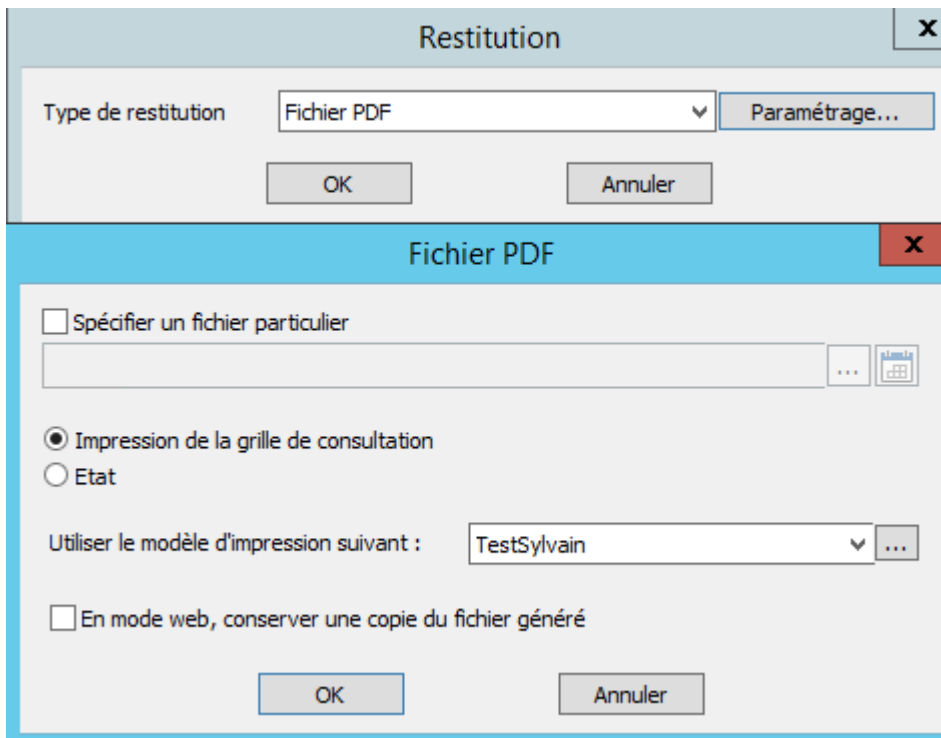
Restitution

x

Type de restitution

Fichier PDF

Paramétrage...

OK

Annuler

Fichier PDF

x

Spécifier un fichier particulier

...

Impression de la grille de consultation

Etat

Utiliser le modèle d'impression suivant :

TestSylvain

...

En mode web, conserver une copie du fichier généré

OK

Annuler